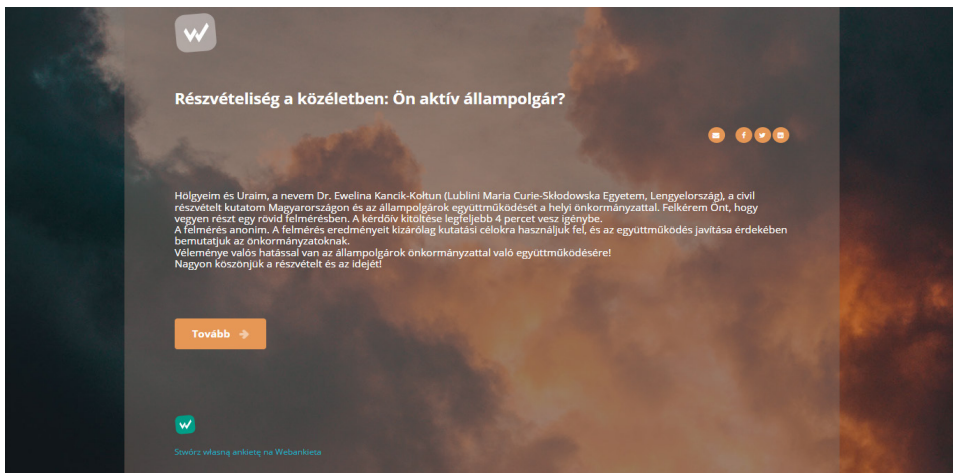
Részvételiség a közéletben: Ön aktív állampolgár?

Hölgyeim és Uraim, a nevem Dr. Ewelina Kancik-Kołtun (Lublini Maria Curie-Skłodowska Egyetem, Lengyelország), a civil részvételt kutatom Magyarországon és az állampolgárok együttműködését a helyi önkormányzattal. Felkérem Önt, hogy vegyen részt egy rövid felmérésben. A kérdőív kitöltése legfeljebb 4 percet vesz igénybe.
A felmérés anonim. A felmérés eredményeit kizárólag kutatási célokra használjuk fel, és az együttműködés javítása érdekében bemutatjuk az önkormányzatoknak.
Véleménye valós hatással van az állampolgárok önkormányzattal való együttműködésére!
Nagyon köszönjük a részvételt és az idejét!

Tovább

Stwórz własną ankietę na Webankiesa